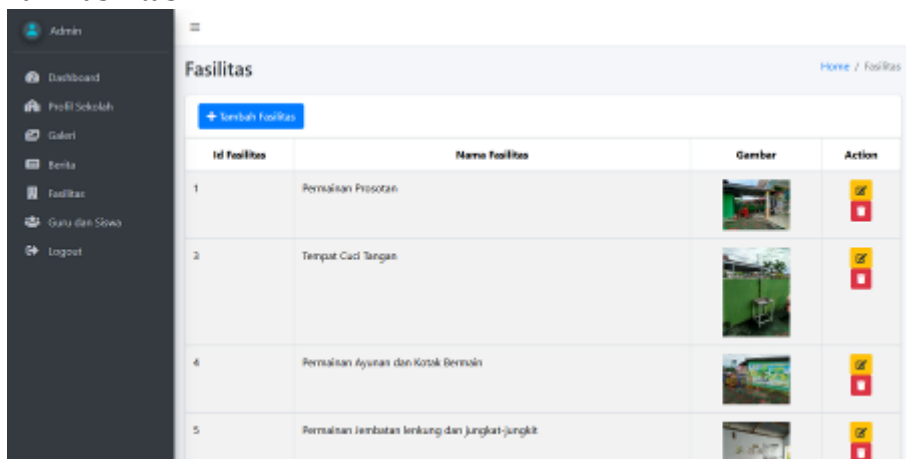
Admin

Dashboard
Profil Sekolah
Galeri
Berita
Fasilitas
Guru dan Siswa
Logout

≡

Fasilitas

Home / Fasilitas

+ Tambah Fasilitas

| Id Fasilitas | Nama Fasilitas | Gambar | Action |
|---|---|---|---|
| 1 | Permainan Prosotan | | |
| 3 | Tempat Cuci Tangan | | |
| 4 | Permainan Ayunan dan Kotak Bermain | | |
| 5 | Permainan Jembatan lenkung dan Jungkat-Jungkit | | |